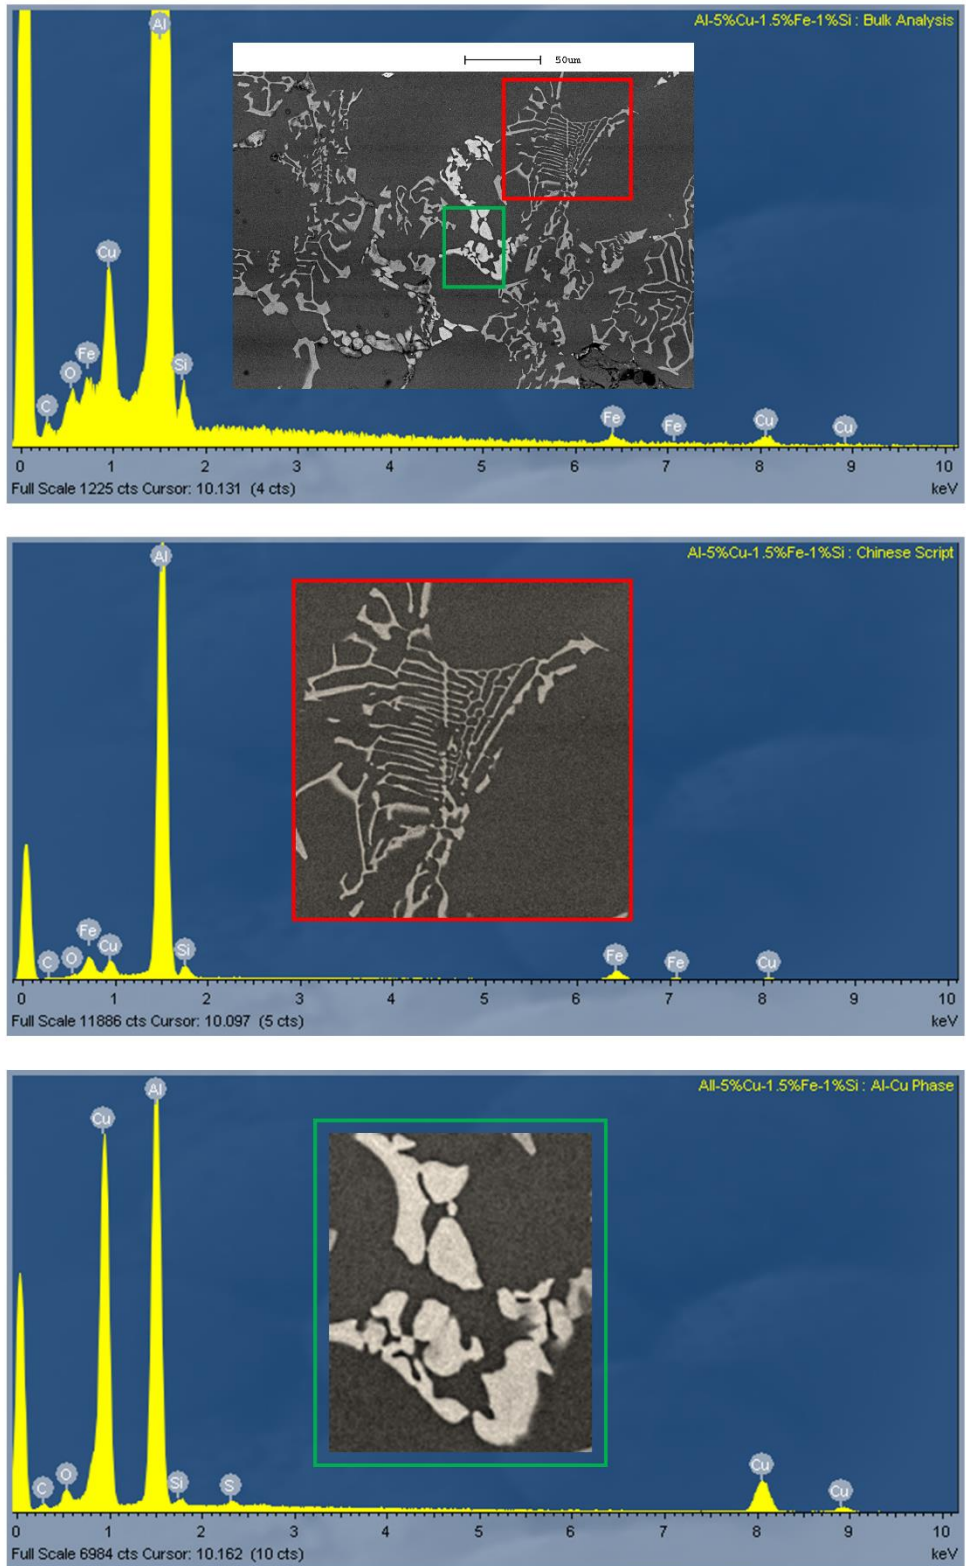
Al-5%Cu-1.5%Fe-1%Si : Bulk Analysis

50um

Al
Cu
Fe
O
Si
C
Fe
Fe
Cu
Cu

0 1 2 3 4 5 6 7 8 9 10

Full Scale 1225 cts Cursor: 10.131 (4 cts)

keV

Al-5%Cu-1.5%Fe-1%Si : Chinese Script

Al
Fe
Cu
C
O
Si
Fe
Fe
Cu

0 1 2 3 4 5 6 7 8 9 10

Full Scale 11886 cts Cursor: 10.097 (5 cts)

keV

All-5%Cu-1.5%Fe-1%Si : Al-Cu Phase

Al
Cu
C
O
Si
S
Cu
Cu

0 1 2 3 4 5 6 7 8 9 10

Full Scale 6984 cts Cursor: 10.162 (10 cts)

keV